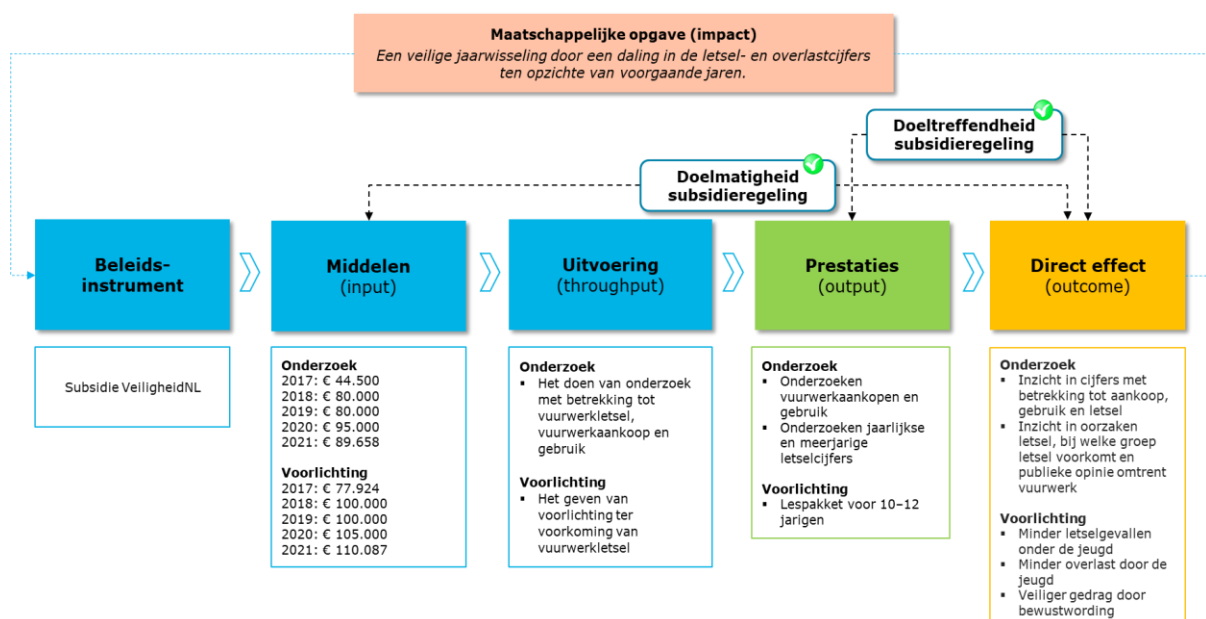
**Maatschappelijke opgave (impact)**
*Een veilige jaarwisseling door een daling in de letsel- en overlastcijfers ten opzichte van voorgaande jaren.*

**Doeltreffendheid subsidieregeling**

**Doelmatigheid subsidieregeling**

**Beleids-instrument**

**Middelen** (input)

**Uitvoering** (throughput)

**Prestaties** (output)

**Direct effect** (outcome)

Subsidie VeiligheidNL

**Onderzoek**
2017: € 44.500
2018: € 80.000
2019: € 80.000
2020: € 95.000
2021: € 89.658

**Voorlichting**
2017: € 77.924
2018: € 100.000
2019: € 100.000
2020: € 105.000
2021: € 110.087

**Onderzoek**
- Het doen van onderzoek met betrekking tot vuurwerkletsel, vuurwerkaankoop en gebruik

**Voorlichting**
- Het geven van voorlichting ter voorkoming van vuurwerkletsel

**Onderzoek**
- Onderzoeken vuurwerkaankopen en gebruik
- Onderzoeken jaarlijkse en meerjarige letselcijfers

**Voorlichting**
- Lespakket voor 10–12 jarigen

**Onderzoek**
- Inzicht in cijfers met betrekking tot aankoop, gebruik en letsel
- Inzicht in oorzaken letsel, bij welke groep letsel voorkomt en publieke opinie omtrent vuurwerk

**Voorlichting**
- Minder letselgevallen onder de jeugd
- Minder overlast door de jeugd
- Veiliger gedrag door bewustwording